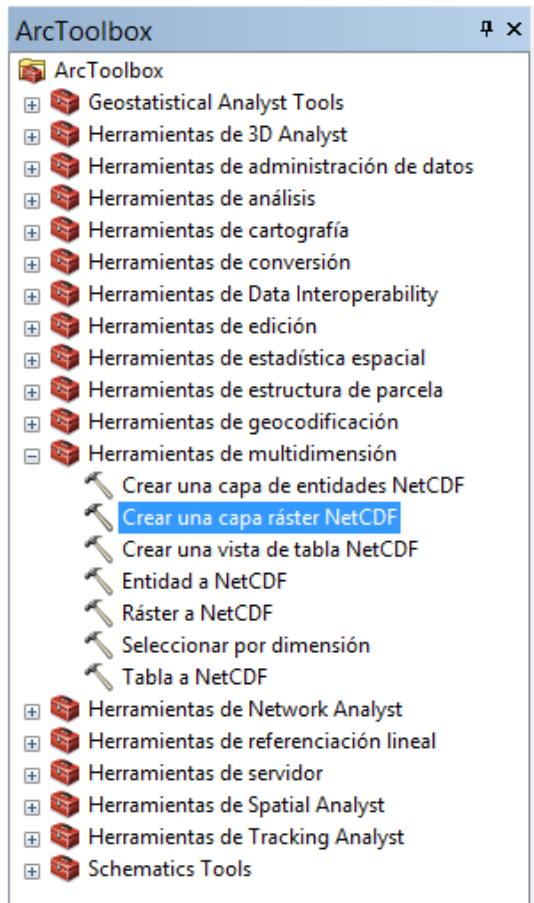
ArcToolbox
ArcToolbox
Geostatistical Analyst Tools
Herramientas de 3D Analyst
Herramientas de administración de datos
Herramientas de análisis
Herramientas de cartografía
Herramientas de conversión
Herramientas de Data Interoperability
Herramientas de edición
Herramientas de estadística espacial
Herramientas de estructura de parcela
Herramientas de geocodificación
Herramientas de multidimensión
Crear una capa de entidades NetCDF
Crear una capa ráster NetCDF
Crear una vista de tabla NetCDF
Entidad a NetCDF
Ráster a NetCDF
Seleccionar por dimensión
Tabla a NetCDF
Herramientas de Network Analyst
Herramientas de referenciación lineal
Herramientas de servidor
Herramientas de Spatial Analyst
Herramientas de Tracking Analyst
Schematics Tools